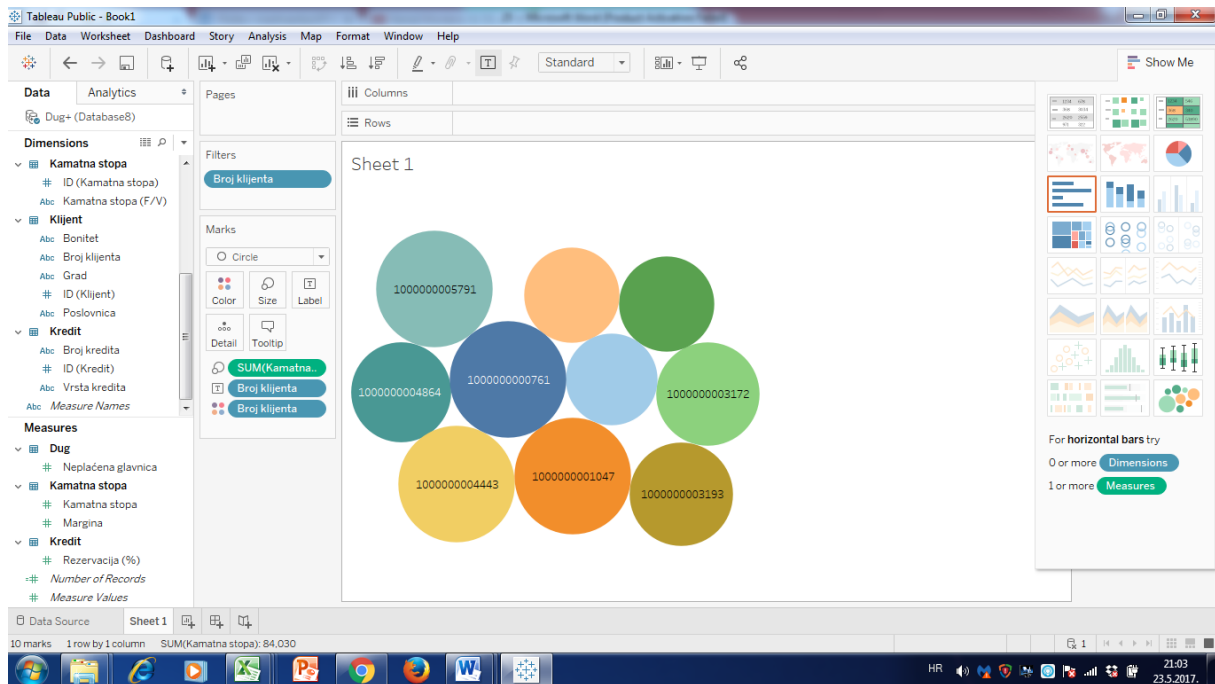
Tableau Public - Book1

File Data Worksheet Dashboard Story Analysis Map Format Window Help

Standard

Show Me

Data Analytics

Dug+ (Database8)

Dimensions

Kamatna stopa
ID (Kamatna stopa)
Kamatna stopa (F/V)
Klijent
Bonitet
Broj klijenta
Grad
ID (Klijent)
Poslovnica
Kredit
Broj kredita
ID (Kredit)
Vrsta kredita
Measure Names

Measures

Dug
Neplaćena glavnica
Kamatna stopa
Kamatna stopa
Margina
Kredit
Rezervacija (%)
Number of Records
Measure Values

Pages

Filters

Broj klijenta

Marks

Circle

Color Size Label

Detail Tooltip

SUM(Kamatna..

Broj klijenta

Broj klijenta

Columns

Rows

Sheet 1

1000000005791

1000000004864

1000000000761

1000000003172

1000000004443

1000000001047

1000000003193

For horizontal bars try

0 or more Dimensions

1 or more Measures

Data Source Sheet 1

10 marks 1 row by 1 column SUM(Kamatna stopa): 84,030

1

HR

21:03
23.5.2017.